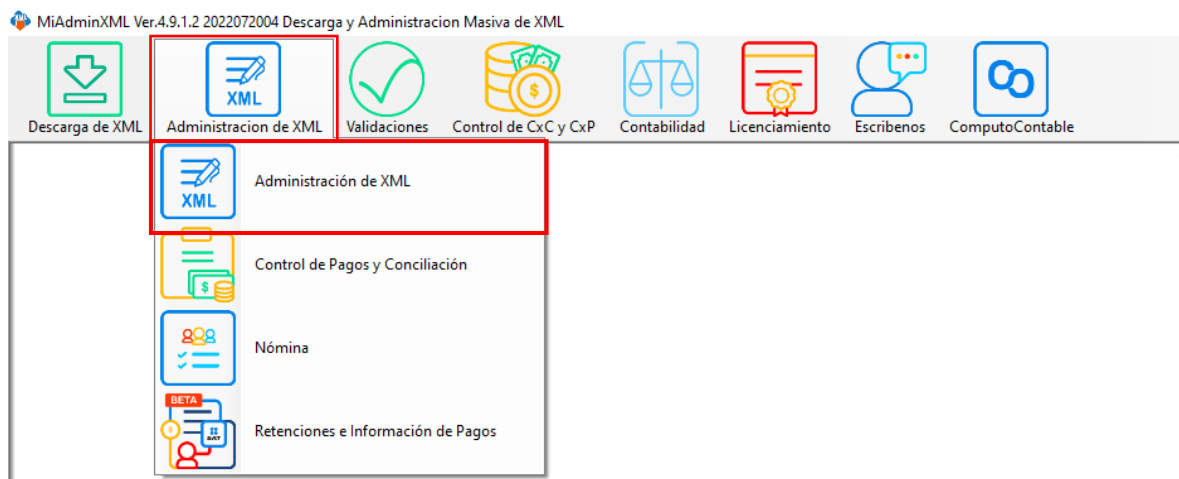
MiAdminXML Ver.4.9.1.2 2022072004 Descarga y Administracion Masiva de XML

Descarga de XML
XML
Administracion de XML
Validaciones
$
Control de CxC y CxP
Contabilidad
Licenciamiento
Escribenos
ComputoContable

XML
Administración de XML
$
Control de Pagos y Conciliación
Nómina
BETA
$
SAT
Retenciones e Información de Pagos